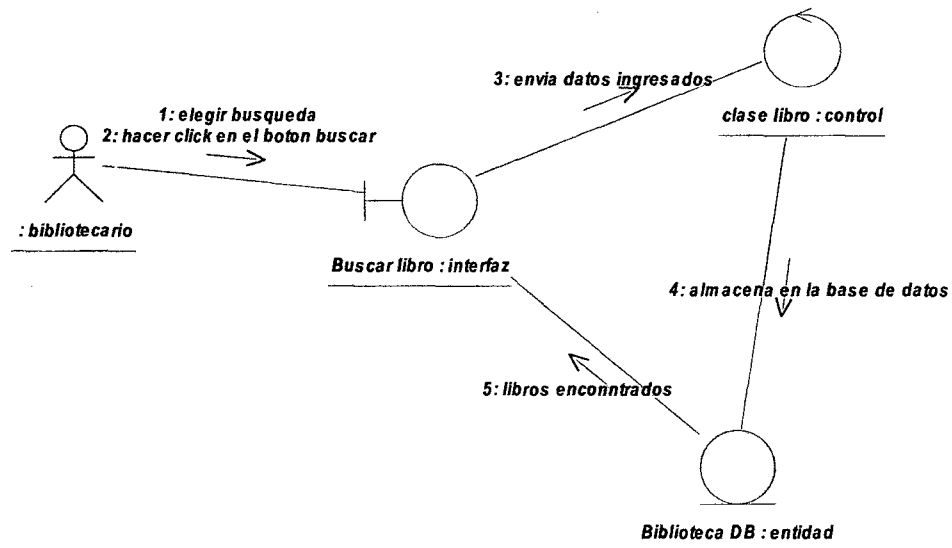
3: envia datos ingresados

clase libro : control

1: elegir busqueda
2: hacer click en el boton buscar

: bibliotecario

Buscar libro : interfaz

4: almacena en la base de datos

5: libros enconntrados

Biblioteca DB : entidad